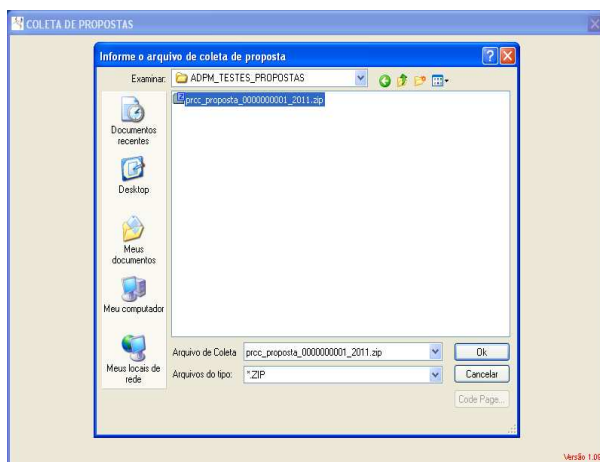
COLETA DE PROPOSTAS

Informe o arquivo de coleta de proposta

Examinar: ADPM_TESTES_PROPOSTAS

prcc_proposta_0000000001_2011.zip

Documentos recentes

Desktop

Meus documentos

Meu computador

Meus locais de rede

Arquivo de Coleta prcc_proposta_0000000001_2011.zip

Arquivos do tipo: *.ZIP

Ok

Cancelar

Code Page...

Versão 1.0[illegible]